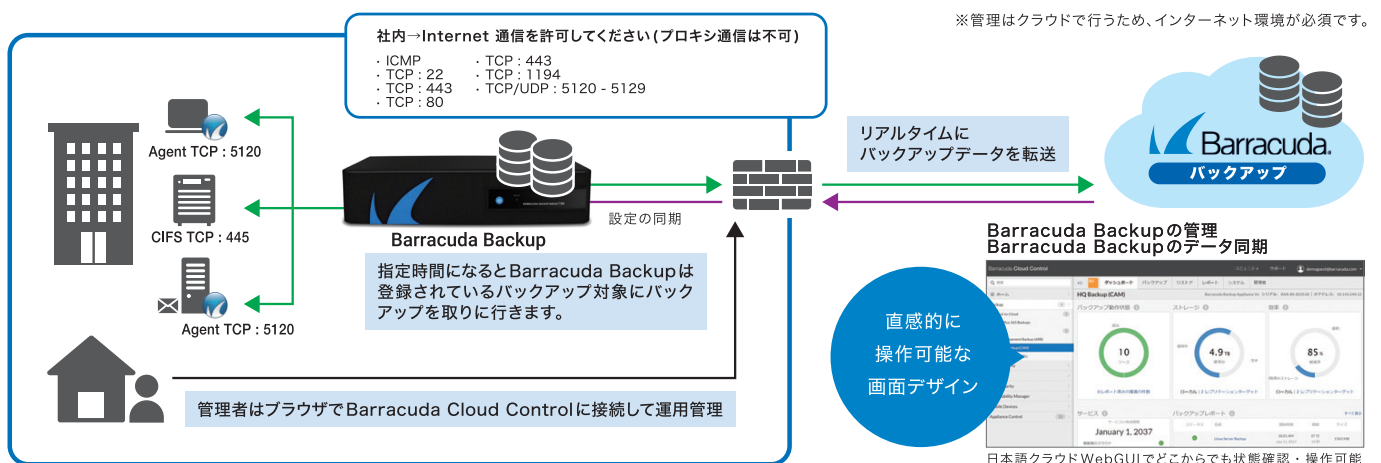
※管理はクラウドで行うため、インターネット環境が必須です。

社内→Internet 通信を許可してください(プロキシ通信は不可)
・ICMP
・TCP : 22
・TCP : 443
・TCP : 80
・TCP : 443
・TCP : 1194
・TCP/UDP : 5120 - 5129

Agent TCP : 5120
CIFS TCP : 445
Agent TCP : 5120

Barracuda Backup

設定の同期

指定時間になるとBarracuda Backupは登録されているバックアップ対象にバックアップを取りに行きます。

リアルタイムに
バックアップデータを転送

Barracuda
バックアップ

Barracuda Backupの管理
Barracuda Backupのデータ同期

直感的に
操作可能な
画面デザイン

Barracuda Cloud Control
ダッシュボード
バックアップ
リストア
レポート
システム
管理者
HQ Backup (CAM)
バックアップ動作状態
ストレージ
効率
10
4.9
85
サービス
January 1, 2037
バックアップレポート

管理者はブラウザでBarracuda Cloud Controlに接続して運用管理

日本語クラウドWebGUIでどこからでも状態確認・操作可能